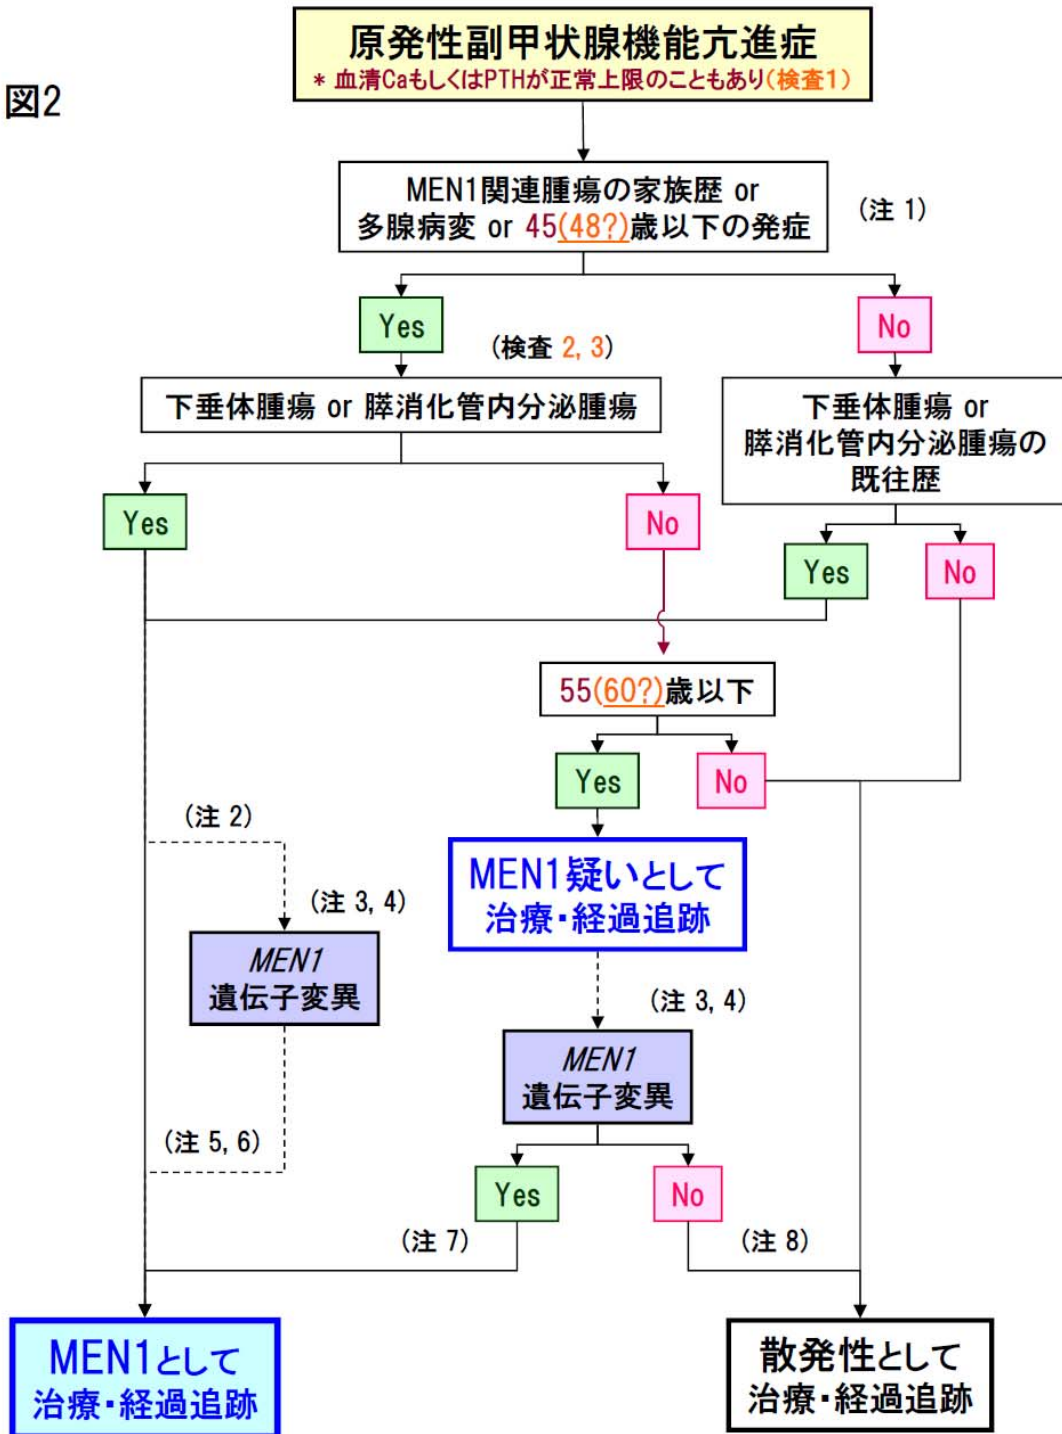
図2

原発性副甲状腺機能亢進症
＊ 血清CaもしくはPTHが正常上限のこともあり（検査1）

MEN1関連腫瘍の家族歴 or 多腺病変 or 45(48?)歳以下の発症

（注 1）

Yes

（検査 2, 3）

No

下垂体腫瘍 or 膵消化管内分泌腫瘍

下垂体腫瘍 or 膵消化管内分泌腫瘍の既往歴

Yes

No

Yes

No

55(60?)歳以下

Yes

No

（注 2）

（注 3, 4）

MEN1 遺伝子変異

MEN1疑いとして 治療・経過追跡

（注 3, 4）

MEN1 遺伝子変異

（注 5, 6）

Yes

No

（注 7）

（注 8）

MEN1として 治療・経過追跡

散発性として 治療・経過追跡